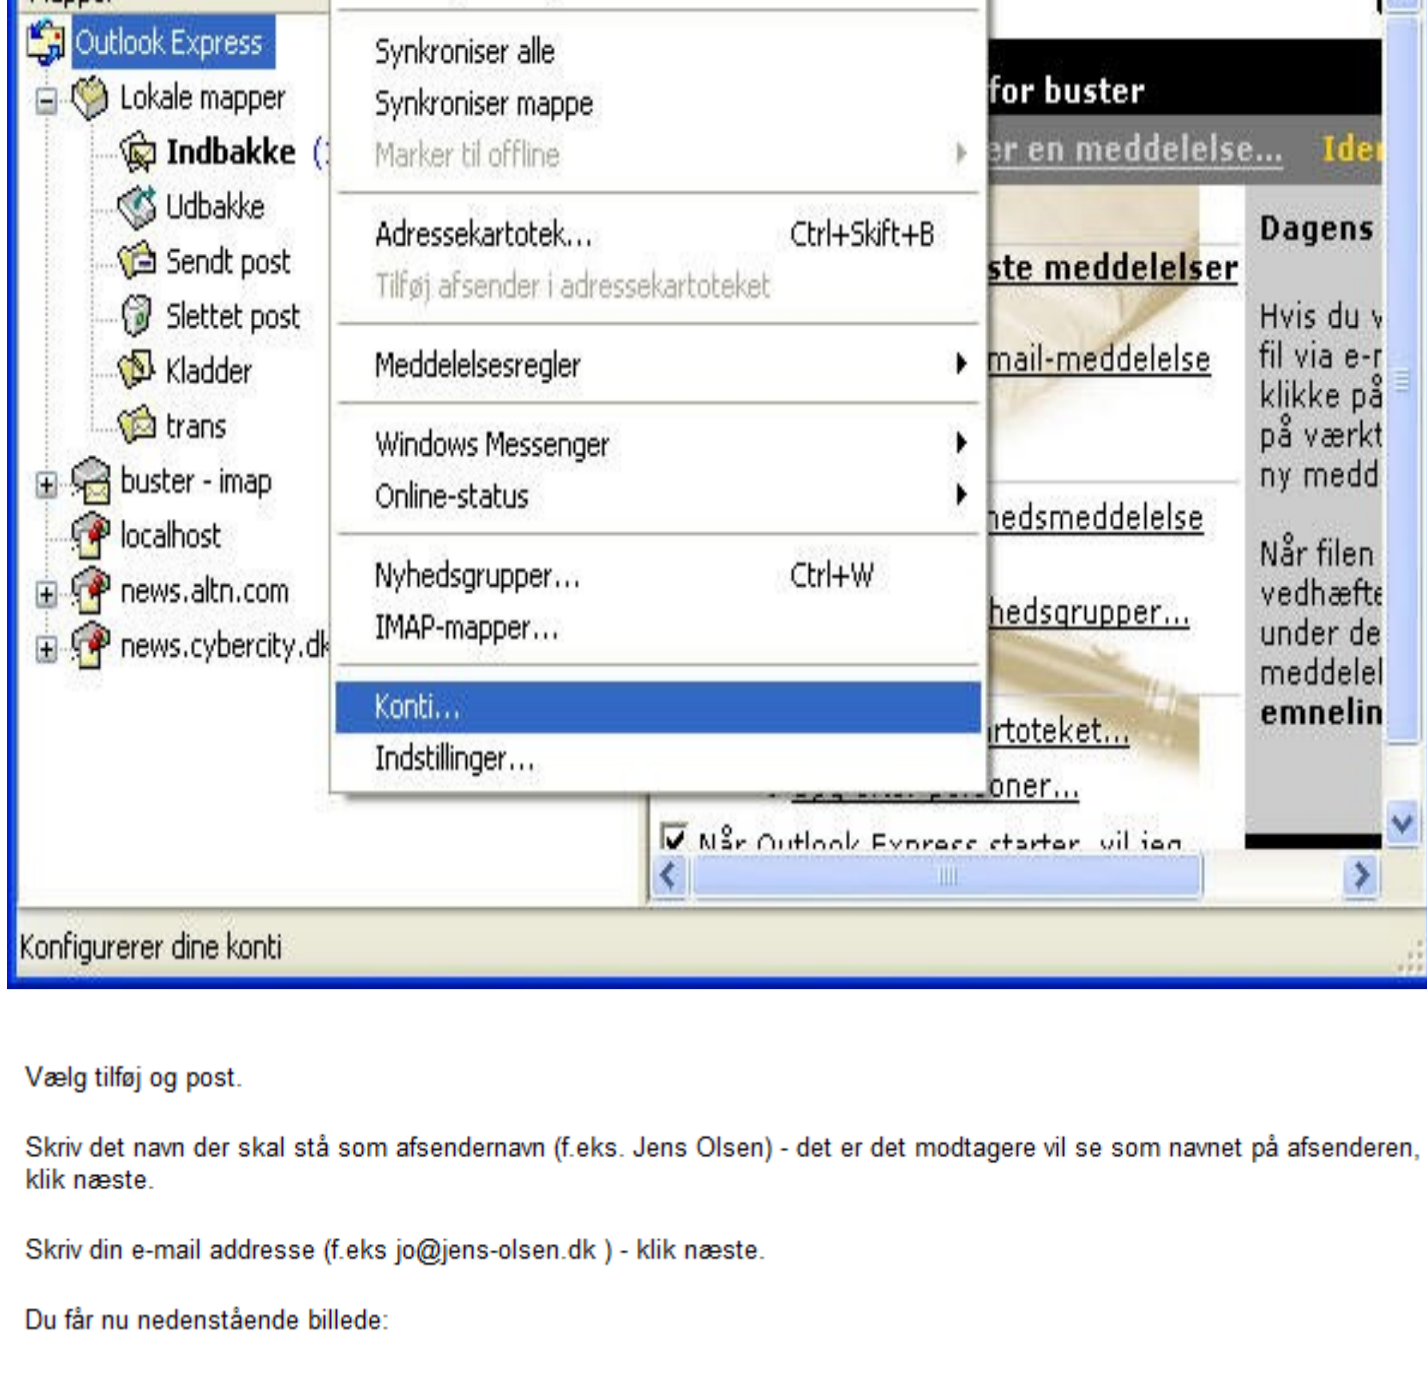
Outlook Express
Lokale mapper
Indbakke (
Udbakke
Sendt post
Slettet post
Kladder
trans
buster - imap
localhost
news.altn.com
news.cybercity.dk

Synkroniser alle
Synkroniser mappe
Marker til offline
Adressekartotek... Ctrl+Skift+B
Tilføj afsender i adressekartoteket
Meddelelsesregler
Windows Messenger
Online-status
Nyhedsgrupper... Ctrl+W
IMAP-mapper...
Konti...
Indstillinger...

for buster
er en meddelelse... Ide
ste meddelelser
mail-meddelelse
nedsmeddelelse
hedsgrupper...
rtoteket...
oner...
Når Outlook Express starter, vil jeg

Dagens
Hvis du v
fil via e-r
klikke på
på værkt
ny medd
Når filen
vedhæfte
under de
meddelel
emnelin

Konfigurerer dine konti

Vælg tilføj og post.

Skriv det navn der skal stå som afsendernavn (f.eks. Jens Olsen) - det er det modtagere vil se som navnet på afsenderen, klik næste.

Skriv din e-mail addresse (f.eks jo@jens-olsen.dk ) - klik næste.

Du får nu nedenstående billede: